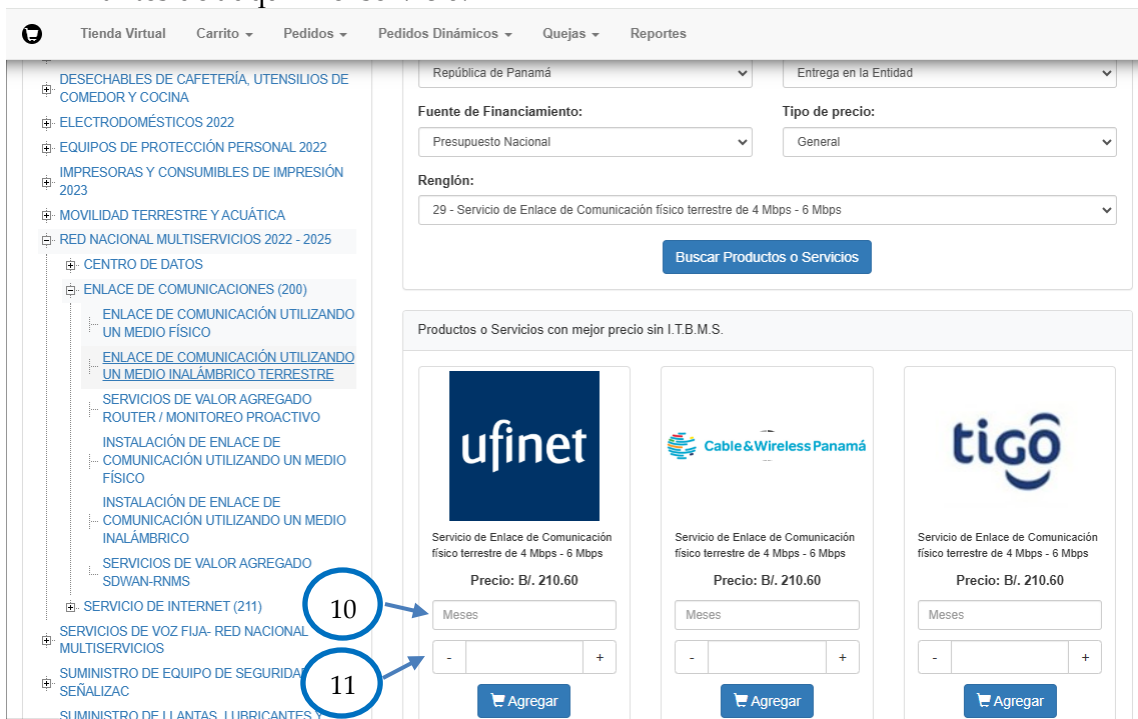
Tienda Virtual Carrito ▾ Pedidos ▾ Pedidos Dinámicos ▾ Quejas ▾ Reportes

DESECHABLES DE CAFETERÍA, UTENSILIOS DE COMEDOR Y COCINA
ELECTRODOMÉSTICOS 2022
EQUIPOS DE PROTECCIÓN PERSONAL 2022
IMPRESORAS Y CONSUMIBLES DE IMPRESIÓN 2023
MOVILIDAD TERRESTRE Y ACUÁTICA
RED NACIONAL MULTISERVICIOS 2022 - 2025
CENTRO DE DATOS
ENLACE DE COMUNICACIONES (200)
ENLACE DE COMUNICACIÓN UTILIZANDO UN MEDIO FÍSICO
ENLACE DE COMUNICACIÓN UTILIZANDO UN MEDIO INALÁMBRICO TERRESTRE
SERVICIOS DE VALOR AGREGADO ROUTER / MONITOREO PROACTIVO
INSTALACIÓN DE ENLACE DE COMUNICACIÓN UTILIZANDO UN MEDIO FÍSICO
INSTALACIÓN DE ENLACE DE COMUNICACIÓN UTILIZANDO UN MEDIO INALÁMBRICO
SERVICIOS DE VALOR AGREGADO SDWAN-RNMS
SERVICIO DE INTERNET (211)
SERVICIOS DE VOZ FIJA- RED NACIONAL MULTISERVICIOS
SUMINISTRO DE EQUIPO DE SEGURIDAD SEÑALIZAC
SUMINISTRO DE LLANTAS, LUBRICANTES Y

República de Panamá
Entrega en la Entidad
Fuente de Financiamiento:
Presupuesto Nacional
Tipo de precio:
General
Renglón:
29 - Servicio de Enlace de Comunicación físico terrestre de 4 Mbps - 6 Mbps
Buscar Productos o Servicios

Productos o Servicios con mejor precio sin I.T.B.M.S.

ufinet
Servicio de Enlace de Comunicación físico terrestre de 4 Mbps - 6 Mbps
Precio: B/. 210.60
Meses
- +
Agregar

Cable&Wireless Panamá
Servicio de Enlace de Comunicación físico terrestre de 4 Mbps - 6 Mbps
Precio: B/. 210.60
Meses
- +
Agregar

tigo
Servicio de Enlace de Comunicación físico terrestre de 4 Mbps - 6 Mbps
Precio: B/. 210.60
Meses
- +
Agregar

10
11